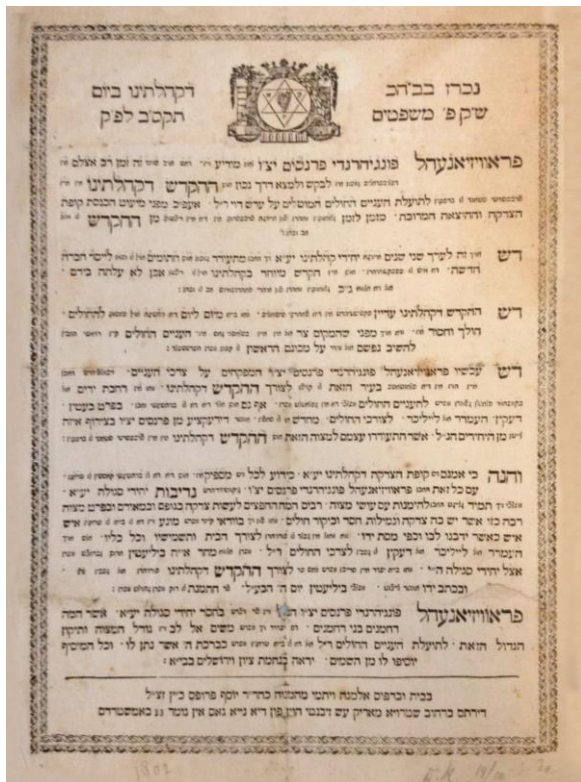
נברז בב"ד דקהלתנו ביום
שק פ' משפטים תקס"ב לפ"ק

פראוויזאנעל פונגירנדי פרנסים יצ"ו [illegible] ההקדש דקהלתנו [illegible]

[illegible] להועלת העניים החולים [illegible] אנשים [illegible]
הצדקה והוצאות המרובה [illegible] ההקדש

דש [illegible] יהודי קהלתנו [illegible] ההקדש מיוחד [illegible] לא עלתה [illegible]

דש ההקדש דקהלתנו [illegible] העניים החולים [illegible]
הולך וחסר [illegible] מפני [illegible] על מכונו הראשון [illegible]

דש עלכיו פראוויזאנעל פונגירנדי פרנסים יצ"ו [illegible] ההקדש דקהלתנו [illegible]
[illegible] לעניים החולים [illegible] ההקדש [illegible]

והנה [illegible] פראוויזאנעל פונגירנדי פרנסים יצ"ו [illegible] נדיבות יהודי סגולה יע"א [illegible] ההקדש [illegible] ההקדש דקהלתנו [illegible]

פראוויזאנעל פונגירנדי פרנסים יצ"ו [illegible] יהודי סגולה יע"א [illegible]
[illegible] להועלת העניים החולים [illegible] ויראו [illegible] ציון וירושלים בביא"ה

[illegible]
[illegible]

1802